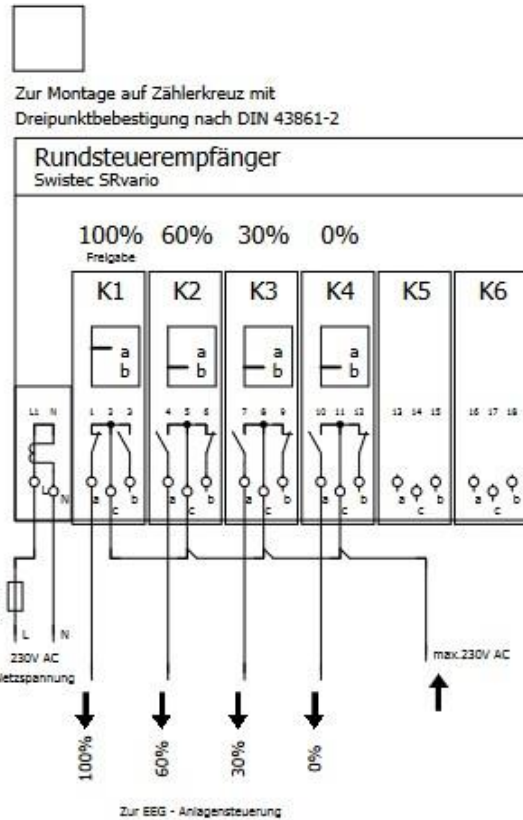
Zur Montage auf Zählerkreuz mit Dreipunktbebestigung nach DIN 43861-2

Rundsteuerempfänger
Swistec SRvario

100% 60% 30% 0%
Freigabe

K1 K2 K3 K4 K5 K6

a b a b a b a b

L1 N
1 2 3 4 5 6 7 8 9 10 11 12 13 14 15 16 17 18

N a c b a c b a c b a c b a c b a c b

L N
230V AC
etzspannung

max.230V AC

100% 60% 30% 0%

Zur EEG - Anlagensteuerung